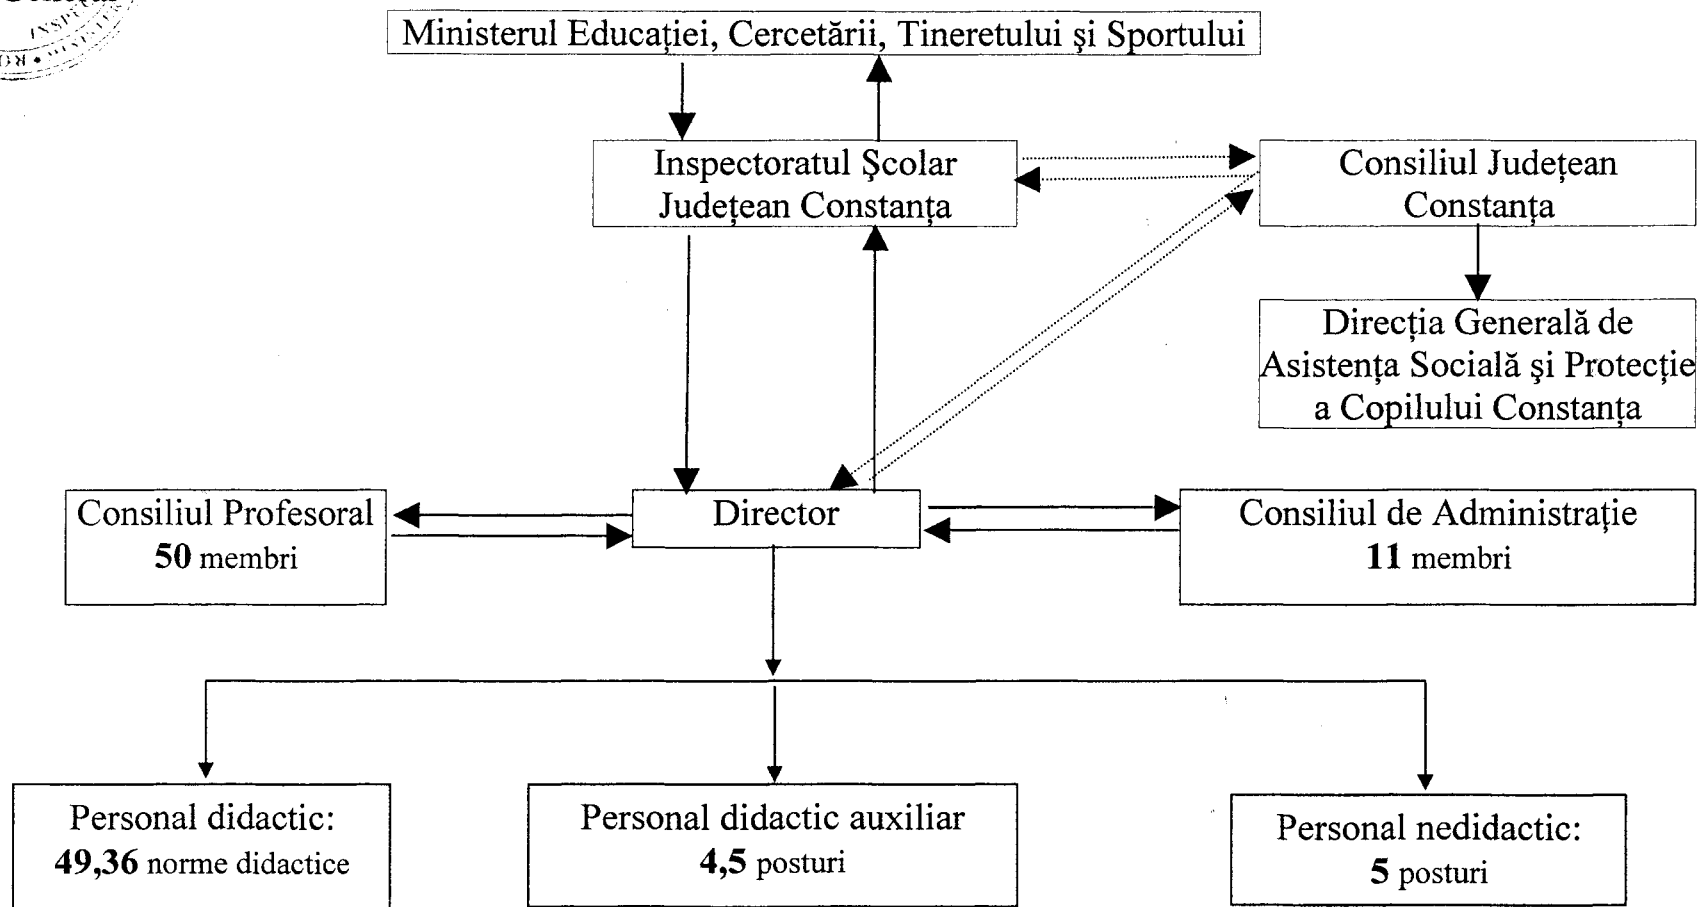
Ministerul Educației, Cercetării, Tineretului şi Sportului

Inspectoratul Şcolar Județean Constanța

Consiliul Județean Constanța

Direcția Generală de Asistența Socială şi Protecție a Copilului Constanța

Consiliul Profesoral
50 membri

Director

Consiliul de Administrație
11 membri

Personal didactic:
49,36 norme didactice

Personal didactic auxiliar
4,5 posturi

Personal nedidactic:
5 posturi